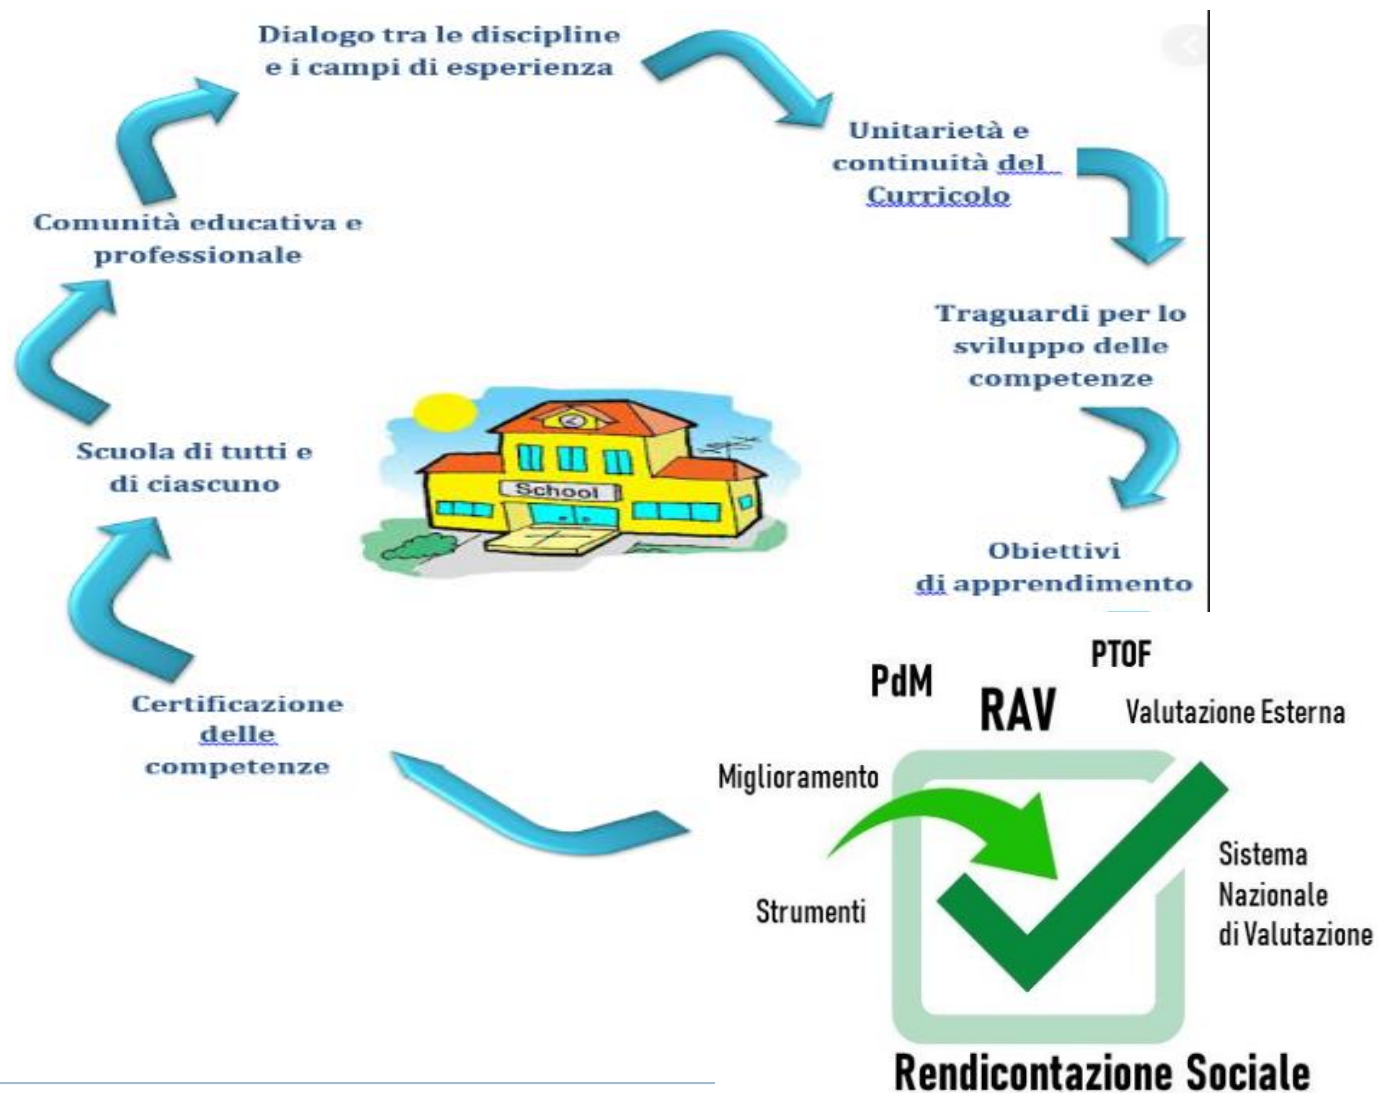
Dialogo tra le discipline e i campi di esperienza

Unitarietà e continuità del Curricolo

Traguardi per lo sviluppo delle competenze

Obiettivi di apprendimento

Certificazione delle competenze

Scuola di tutti e di ciascuno

Comunità educativa e professionale

School

PdM

PTOF

RAV

Valutazione Esterna

Miglioramento

Strumenti

Sistema Nazionale di Valutazione

Rendicontazione Sociale